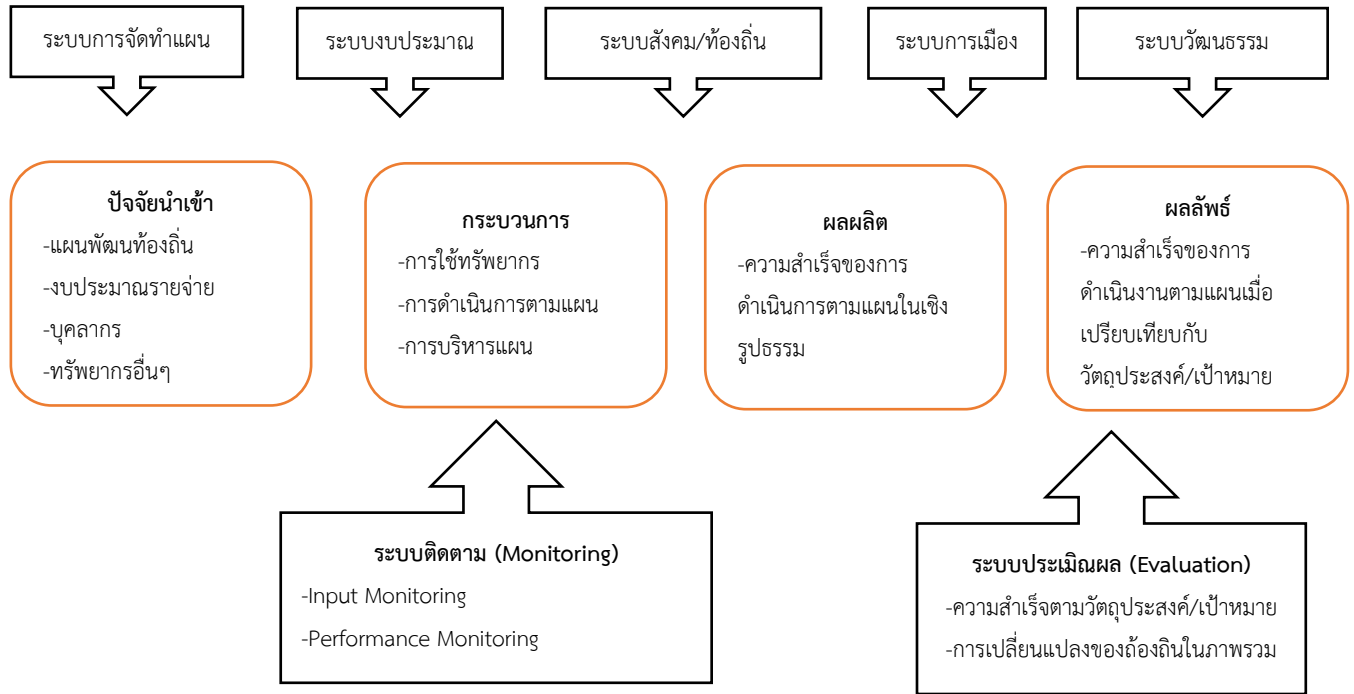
ระบบการจัดทำแผน

ระบบงบประมาณ

ระบบสังคม/ท้องถิ่น

ระบบการเมือง

ระบบวัฒนธรรม

ปัจจัยนำเข้า
-แผนพัฒนท้องถิ่น
-งบประมาณรายจ่าย
-บุคลากร
-ทรัพยากรอื่นๆ

กระบวนการ
-การใช้ทรัพยากร
-การดำเนินการตามแผน
-การบริหารแผน

ผลผลิต
-ความสำเร็จของการดำเนินการตามแผนในเชิงรูปธรรม

ผลลัพธ์
-ความสำเร็จของการดำเนินงานตามแผนเมื่อเปรียบเทียบกับวัตถุประสงค์/เป้าหมาย

ระบบติดตาม (Monitoring)
-Input Monitoring
-Performance Monitoring

ระบบประเมินผล (Evaluation)
-ความสำเร็จตามวัตถุประสงค์/เป้าหมาย
-การเปลี่ยนแปลงของถ้องถินในภาพรวม